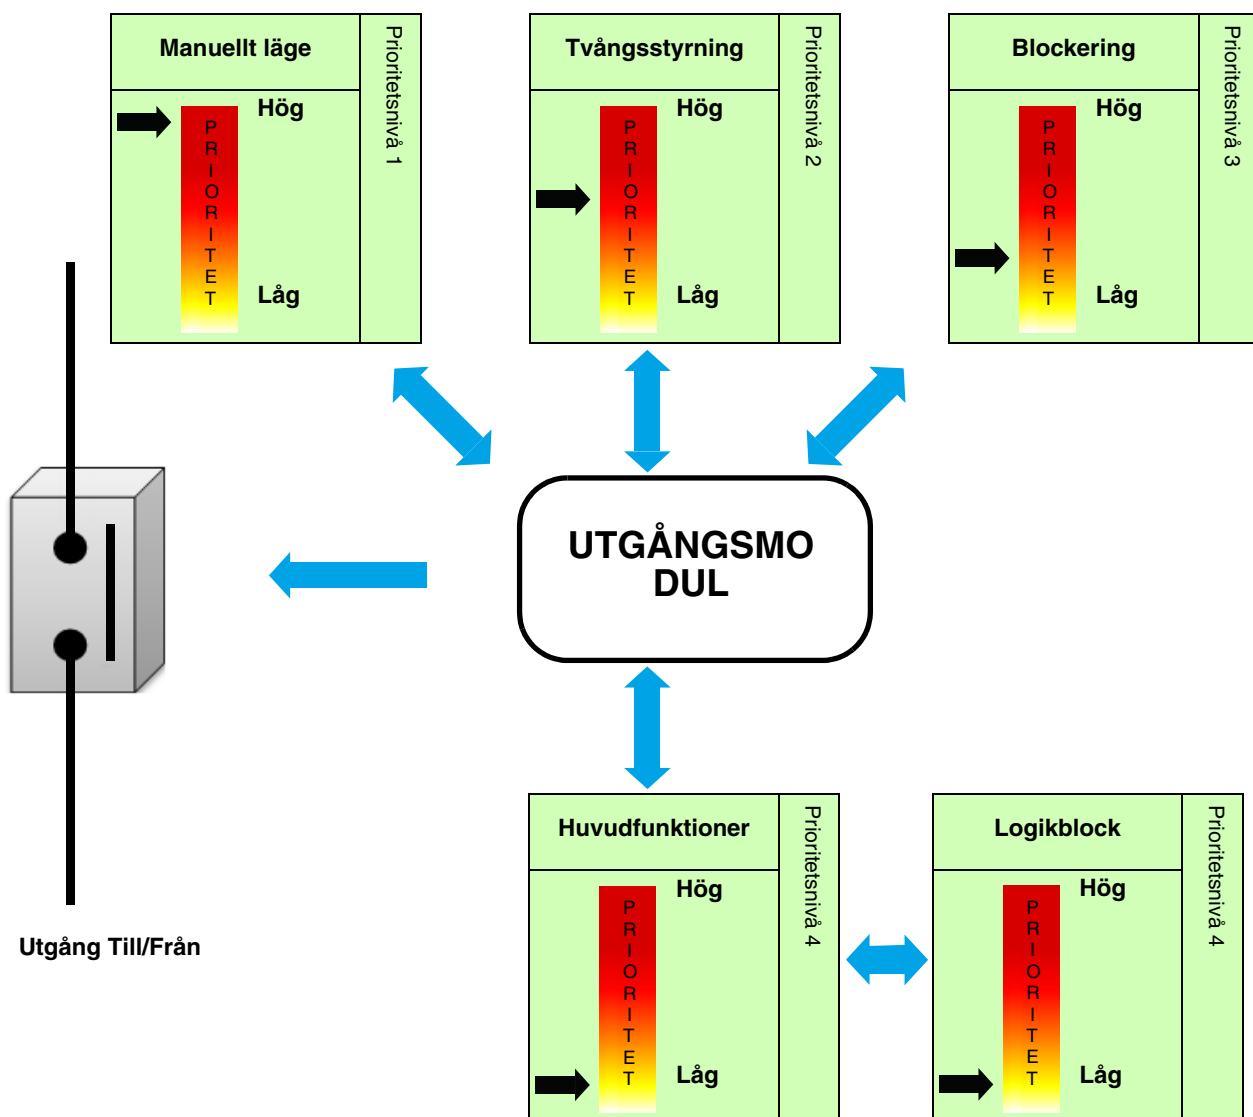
Manuellt läge
Hög
PRIORITET
Låg
Prioritetsnivå 1

Tvångsstyrning
Hög
PRIORITET
Låg
Prioritetsnivå 2

Blockering
Hög
PRIORITET
Låg
Prioritetsnivå 3

UTGÅNGSMODUL

Utgång Till/Från

Huvudfunktioner
Hög
PRIORITET
Låg
Prioritetsnivå 4

Logikblock
Hög
PRIORITET
Låg
Prioritetsnivå 4